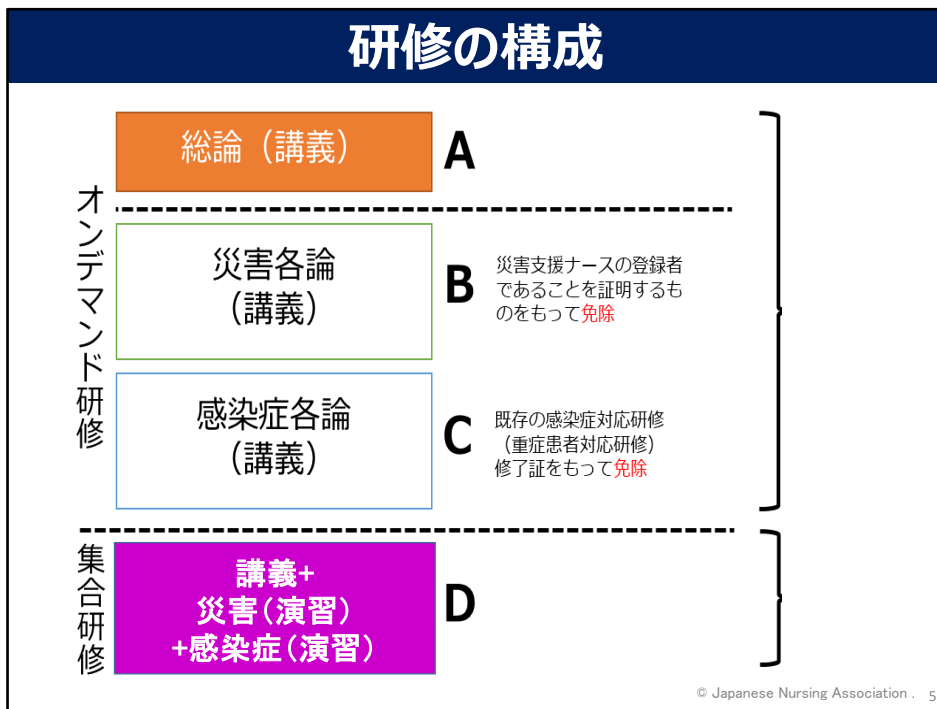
研修の構成

オンデマンド研修

総論（講義）

A

災害各論
（講義）

B

災害支援ナースの登録者であることを証明するものをもって免除

感染症各論
（講義）

C

既存の感染症対応研修（重症患者対応研修）修了証をもって免除

集合研修

講義+
災害（演習）
+感染症（演習）

D

© Japanese Nursing Association . 5